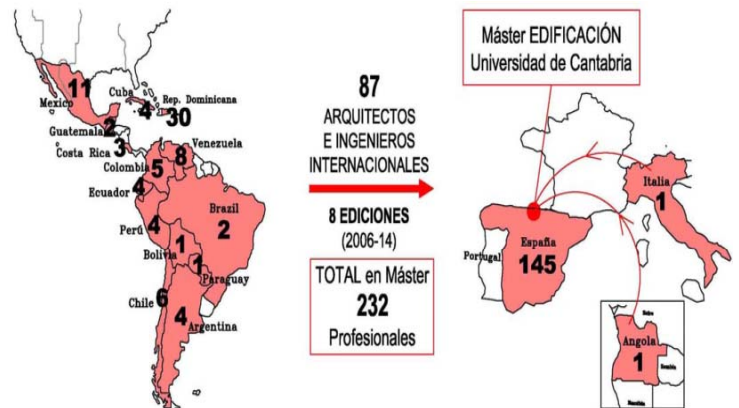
11
Mexico
Cuba
4
Rep. Dominicana
30
Guatemala
2
3
Costa Rica
Venezuela
8
Colombia
5
Ecuador
4
Brazil
2
Perú
4
Bolivia
1
1
Paraguay
Chile
6
4
Argentina

87
ARQUITECTOS
E INGENIEROS
INTERNACIONALES

8 EDICIONES
(2006-14)

TOTAL en Máster
232
Profesionales

Máster EDIFICACIÓN
Universidad de Cantabria

Italia
1
Portugal
España
145
Angola
1